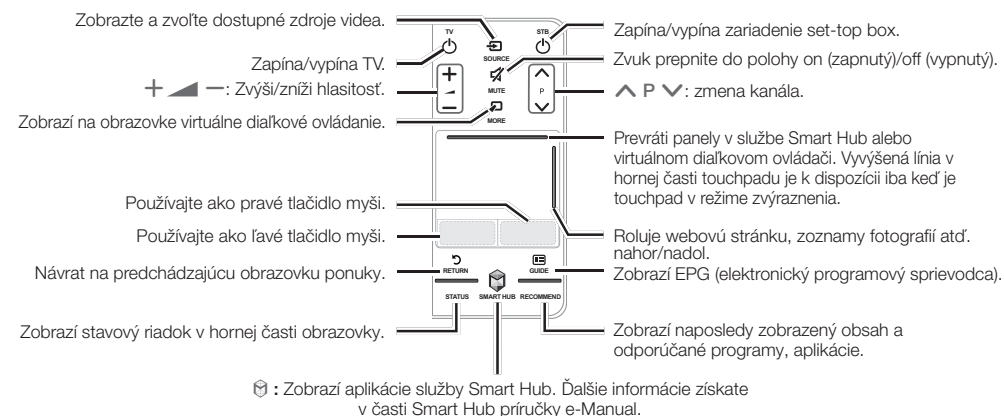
Zobrazte a zvoľte dostupné zdroje videa.

Zapína/vypína TV.

$+$ ◢ $-$: Zvýši/zníži hlasitosť.

Zobrazí na obrazovke virtuálne diaľkové ovládanie.

Používajte ako pravé tlačidlo myši.

Používajte ako ľavé tlačidlo myši.

Návrat na predchádzajúcu obrazovku ponuky.

Zobrazí stavový riadok v hornej časti obrazovky.

TV

SOURCE

STB

MUTE

P

MORE

RETURN

GUIDE

STATUS

SMART HUB

RECOMMEND

Zapína/vypína zariadenie set-top box.

Zvuk prepnite do polohy on (zapnutý)/off (vypnutý).

∧ P ∨: zmena kanála.

Prevráti panely v službe Smart Hub alebo virtuálnom diaľkovom ovládači. Vyvýšená línia v hornej časti touchpadu je k dispozícii iba keď je touchpad v režime zvýraznenia.

Roluje webovú stránku, zoznamy fotografií atď. nahor/nadol.

Zobrazí EPG (elektronický programový sprievodca).

Zobrazí naposledy zobrazený obsah a odporúčané programy, aplikácie.

: Zobrazí aplikácie služby Smart Hub. Ďalšie informácie získate v časti Smart Hub príručky e-Manual.